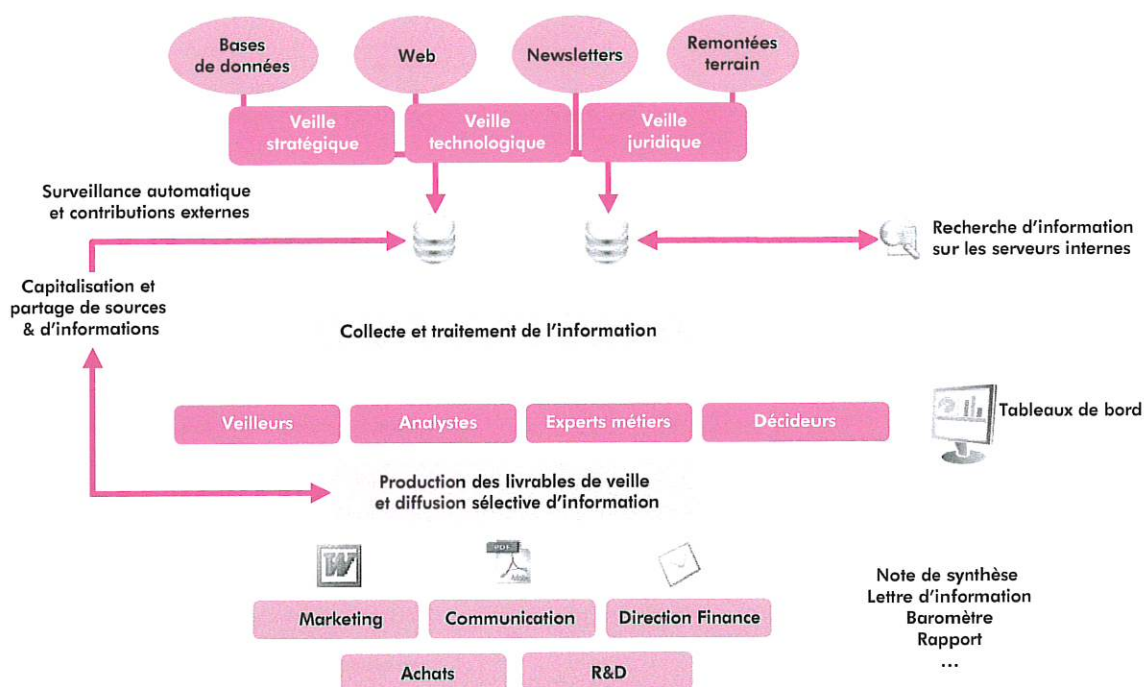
Bases de données

Web

Newsletters

Remontées terrain

Veille stratégique

Veille technologique

Veille juridique

Surveillance automatique et contributions externes

Recherche d'information sur les serveurs internes

Capitalisation et partage de sources & d'informations

Collecte et traitement de l'information

Veilleurs

Analystes

Experts métiers

Décideurs

Tableaux de bord

Production des livrables de veille et diffusion sélective d'information

W

PDF

Adobe

Marketing

Communication

Direction Finance

Achats

R&D

Note de synthèse
Lettre d'information
Baromètre
Rapport
...